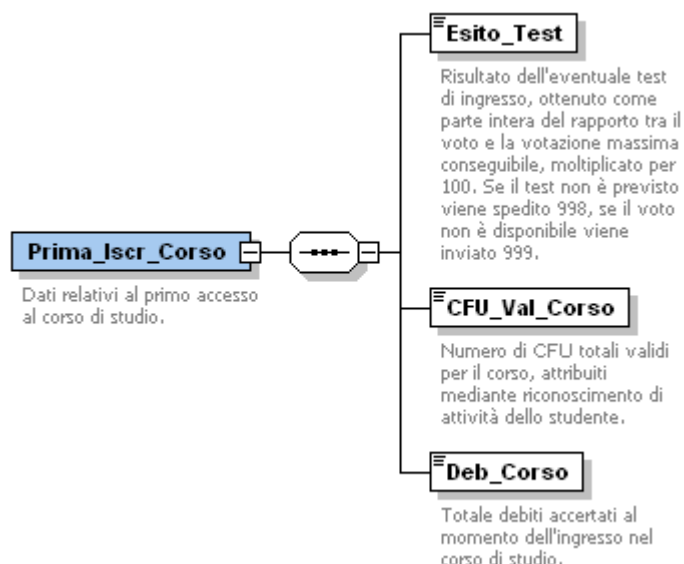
Prima_Iscr_Corso

Dati relativi al primo accesso al corso di studio.

Esito_Test

Risultato dell'eventuale test di ingresso, ottenuto come parte intera del rapporto tra il voto e la votazione massima conseguibile, moltiplicato per 100. Se il test non è previsto viene spedito 998, se il voto non è disponibile viene inviato 999.

CFU_Val_Corso

Numero di CFU totali validi per il corso, attribuiti mediante riconoscimento di attività dello studente.

Deb_Corso

Totale debiti accertati al momento dell'ingresso nel corso di studio.